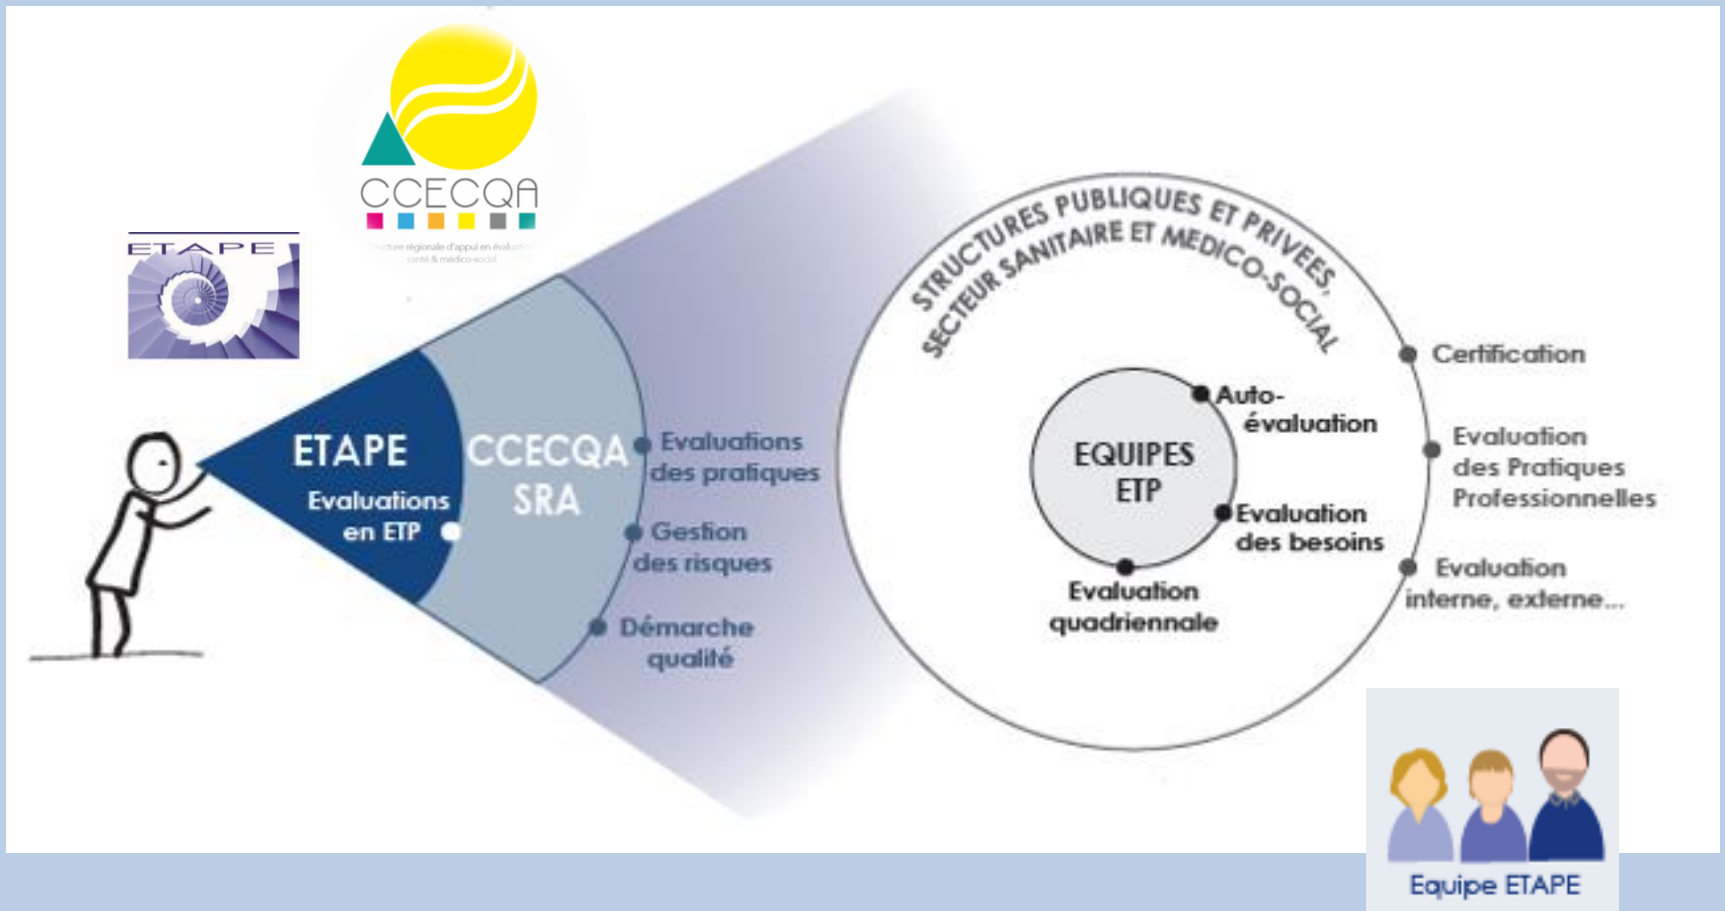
CCECQA
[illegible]

ETAPE

ETAPE
Evaluations en ETP

CCECQA SRA

Evaluations des pratiques

Gestion des risques

Démarche qualité

STRUCTURES PUBLIQUES ET PRIVEES, SECTEUR SANITAIRE ET MEDICO-SOCIAL

EQUIPES ETP

Auto-évaluation

Evaluation des besoins

Evaluation quadriennale

Certification

Evaluation des Pratiques Professionnelles

Evaluation interne, externe...

Equipe ETAPE